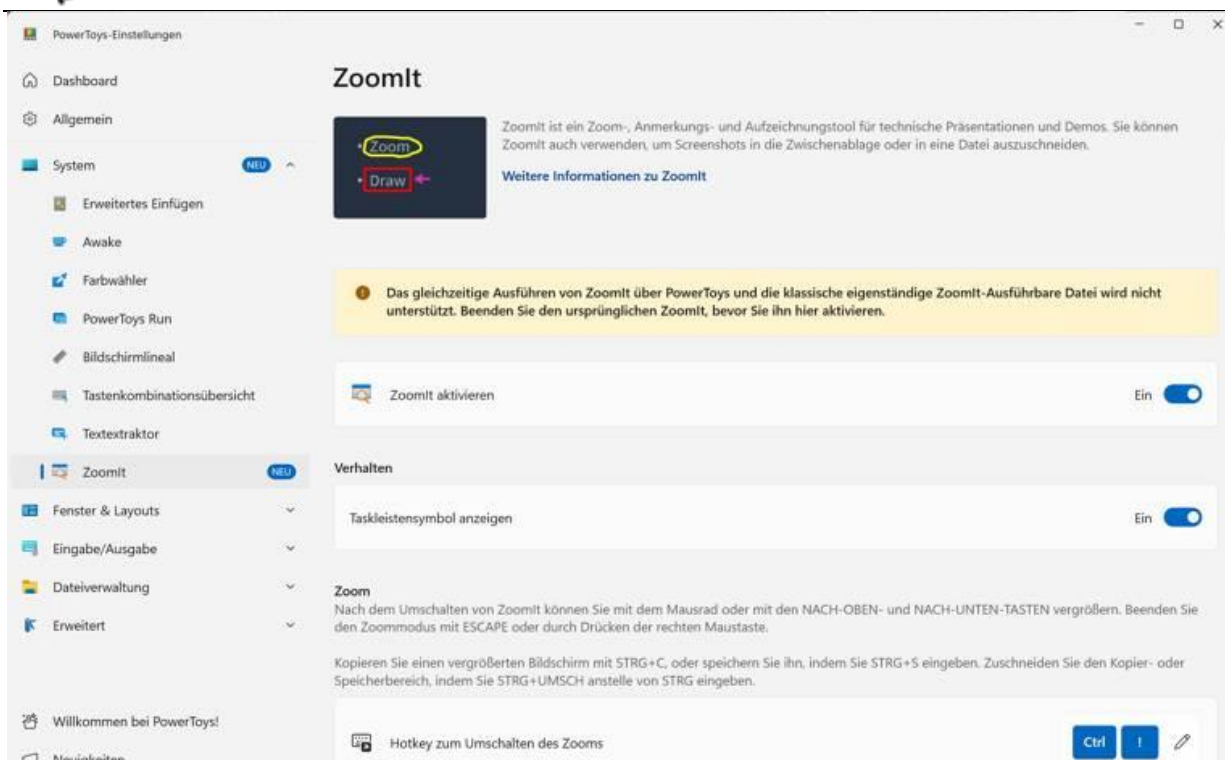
PowerToys-Einstellungen

Dashboard

Allgemein

System NEU

Erweitertes Einfügen

Awake

Farbwähler

PowerToys Run

Bildschirmlineal

Tastenkombinationsübersicht

Textextraktor

ZoomIt NEU

Fenster & Layouts

Eingabe/Ausgabe

Dateiverwaltung

Erweitert

Willkommen bei PowerToys!

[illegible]

ZoomIt

Zoom

Draw

ZoomIt ist ein Zoom-, Anmerkungs- und Aufzeichnungstool für technische Präsentationen und Demos. Sie können ZoomIt auch verwenden, um Screenshots in die Zwischenablage oder in eine Datei auszuschneiden.

Weitere Informationen zu ZoomIt

Das gleichzeitige Ausführen von ZoomIt über PowerToys und die klassische eigenständige ZoomIt-Ausführbare Datei wird nicht unterstützt. Beenden Sie den ursprünglichen ZoomIt, bevor Sie ihn hier aktivieren.

ZoomIt aktivieren

Ein

Verhalten

Taskleistensymbol anzeigen

Ein

Zoom

Nach dem Umschalten von ZoomIt können Sie mit dem Mausrad oder mit den NACH-OBEN- und NACH-UNTEN-TASTEN vergrößern. Beenden Sie den Zoommodus mit ESCAPE oder durch Drücken der rechten Maustaste.

Kopieren Sie einen vergrößerten Bildschirm mit STRG+C, oder speichern Sie ihn, indem Sie STRG+S eingeben. Zuschneiden Sie den Kopier- oder Speicherbereich, indem Sie STRG+UMSCH anstelle von STRG eingeben.

Hotkey zum Umschalten des Zooms

Ctrl

1